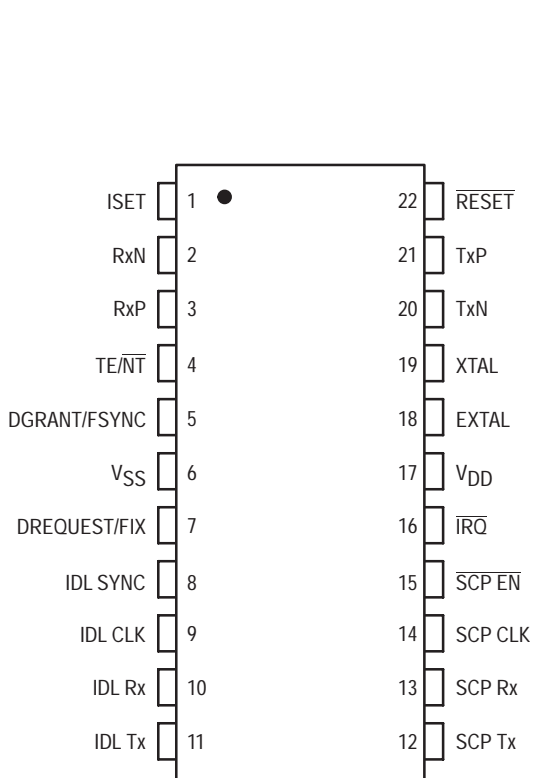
ISET 1
RxN 2
RxP 3
TE/$\overline{NT}$ 4
DGRANT/FSYNC 5
$V_{SS}$ 6
DREQUEST/FIX 7
IDL SYNC 8
IDL CLK 9
IDL Rx 10
IDL Tx 11

22 $\overline{RESET}$
21 TxP
20 TxN
19 XTAL
18 EXTAL
17 $V_{DD}$
16 $\overline{IRQ}$
15 $\overline{SCP\ EN}$
14 SCP CLK
13 SCP Rx
12 SCP Tx